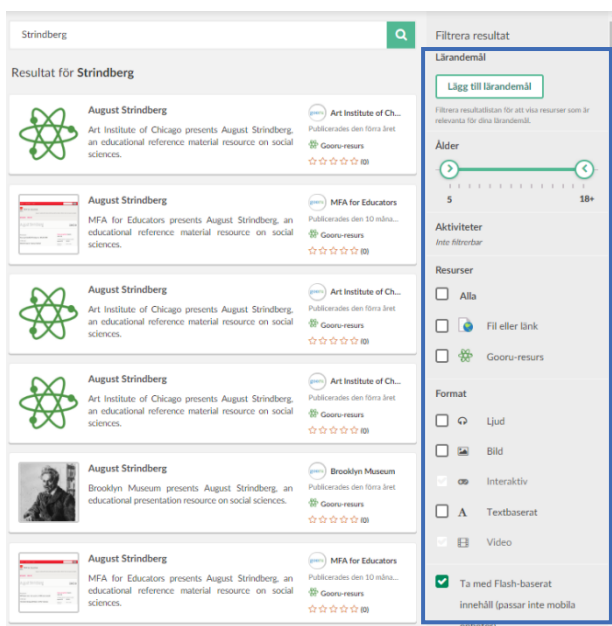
Strindberg

Resultat för **Strindberg**

August Strindberg
Art Institute of Chicago presents August Strindberg, an educational reference material resource on social sciences.
Art Institute of Ch...
Publicerades den förra året
Gooru-resurs
(0)

August Strindberg
MFA for Educators presents August Strindberg, an educational reference material resource on social sciences.
MFA for Educators
Publicerades den 10 måna...
Gooru-resurs
(0)

August Strindberg
Art Institute of Chicago presents August Strindberg, an educational reference material resource on social sciences.
Art Institute of Ch...
Publicerades den förra året
Gooru-resurs
(0)

August Strindberg
Art Institute of Chicago presents August Strindberg, an educational reference material resource on social sciences.
Art Institute of Ch...
Publicerades den förra året
Gooru-resurs
(0)

August Strindberg
Brooklyn Museum presents August Strindberg, an educational presentation resource on social sciences.
Brooklyn Museum
Publicerades den förra året
Gooru-resurs
(0)

August Strindberg
MFA for Educators presents August Strindberg, an educational reference material resource on social sciences.
MFA for Educators
Publicerades den 10 måna...
Gooru-resurs
(0)

Filtrera resultat
Lärandemål
Lägg till lärandemål
Filtrera resultatlistan för att visa resurser som är relevanta för dina lärandemål.
Ålder
5
18+
Aktiviteter
Inte filtrerbar
Resurser
Alla
Fil eller länk
Gooru-resurs
Format
Ljud
Bild
Interaktiv
Textbaserat
Video
Ta med Flash-baserat innehåll (passar inte mobila